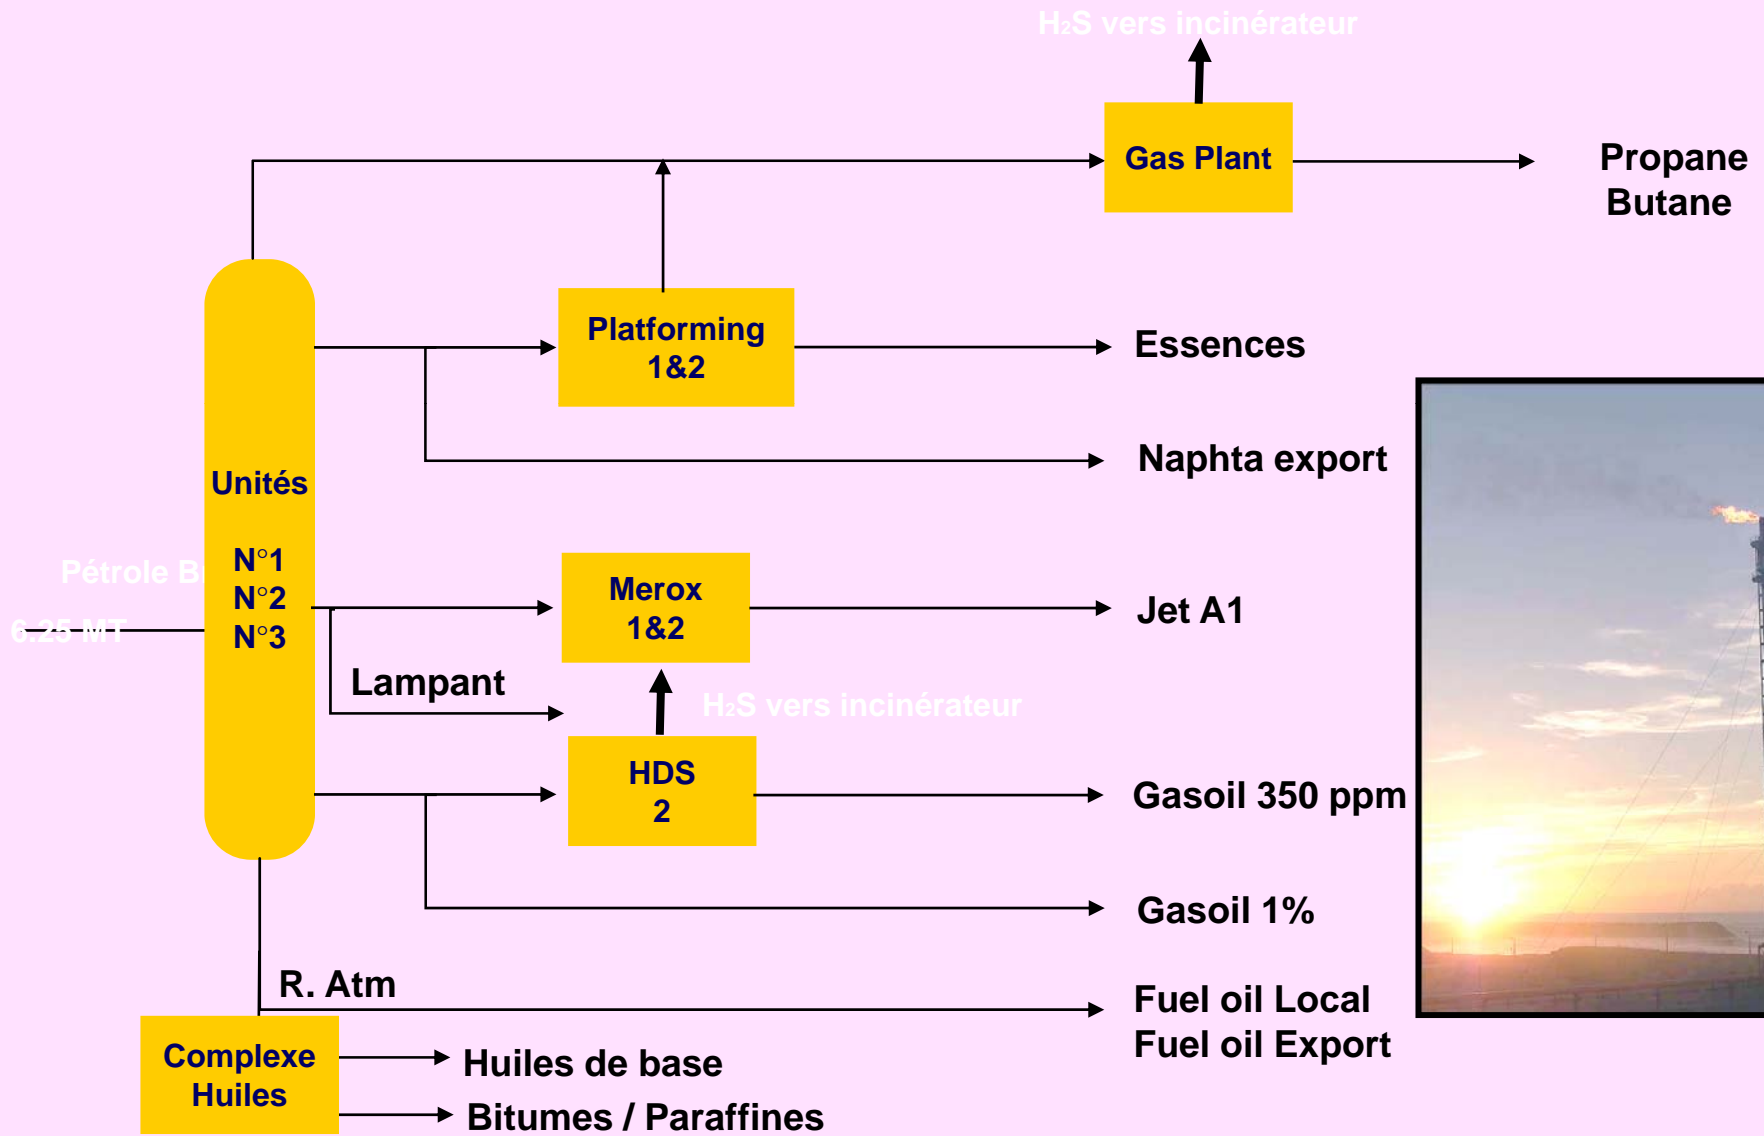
$H_2S$ vers incinérateur

Gas Plant

Propane
Butane

Platforming
1&2

Essences

Naphta export

Unités

N°1
N°2
N°3

Pétrole B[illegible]

6.25 MT

Merox
1&2

Jet A1

Lampant

$H_2S$ vers incinérateur

HDS
2

Gasoil 350 ppm

Gasoil 1%

R. Atm

Fuel oil Local
Fuel oil Export

Complexe
Huiles

Huiles de base

Bitumes / Paraffines